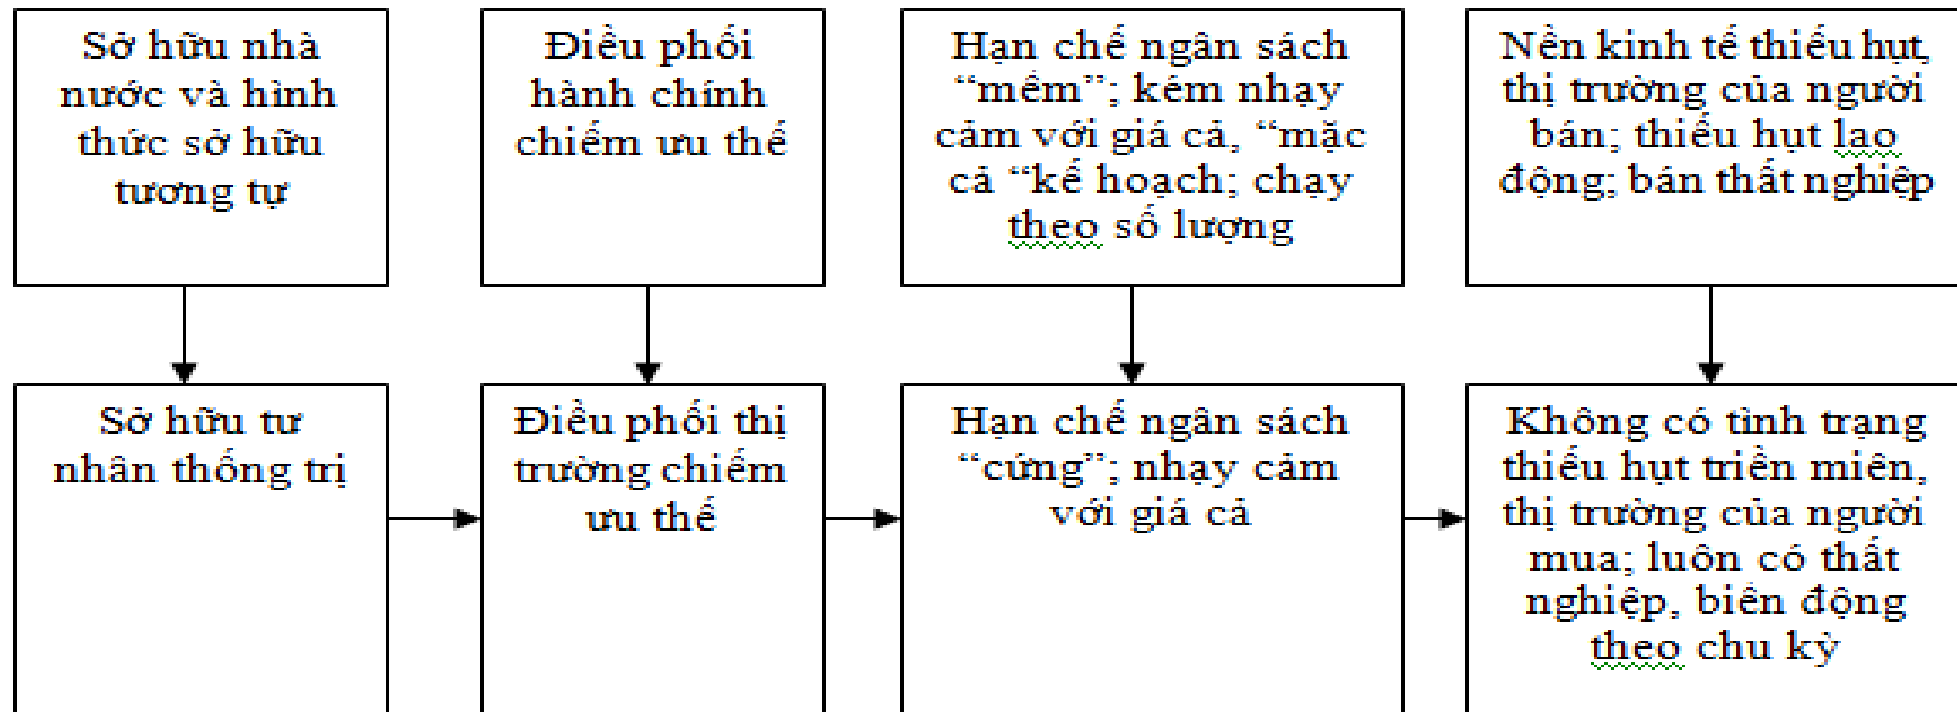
Sở hữu nhà nước và hình thức sở hữu tương tự

Điều phối hành chính chiếm ưu thế

Hạn chế ngân sách "mềm"; kém nhạy cảm với giá cả, "mặc cả "kế hoạch; chạy theo số lượng

Nền kinh tế thiếu hụt, thị trường của người bán; thiếu hụt lao động; bán thất nghiệp

Sở hữu tư nhân thống trị

Điều phối thị trường chiếm ưu thế

Hạn chế ngân sách "cứng"; nhạy cảm với giá cả

Không có tình trạng thiếu hụt triền miên, thị trường của người mua; luôn có thất nghiệp, biến động theo chu kỳ